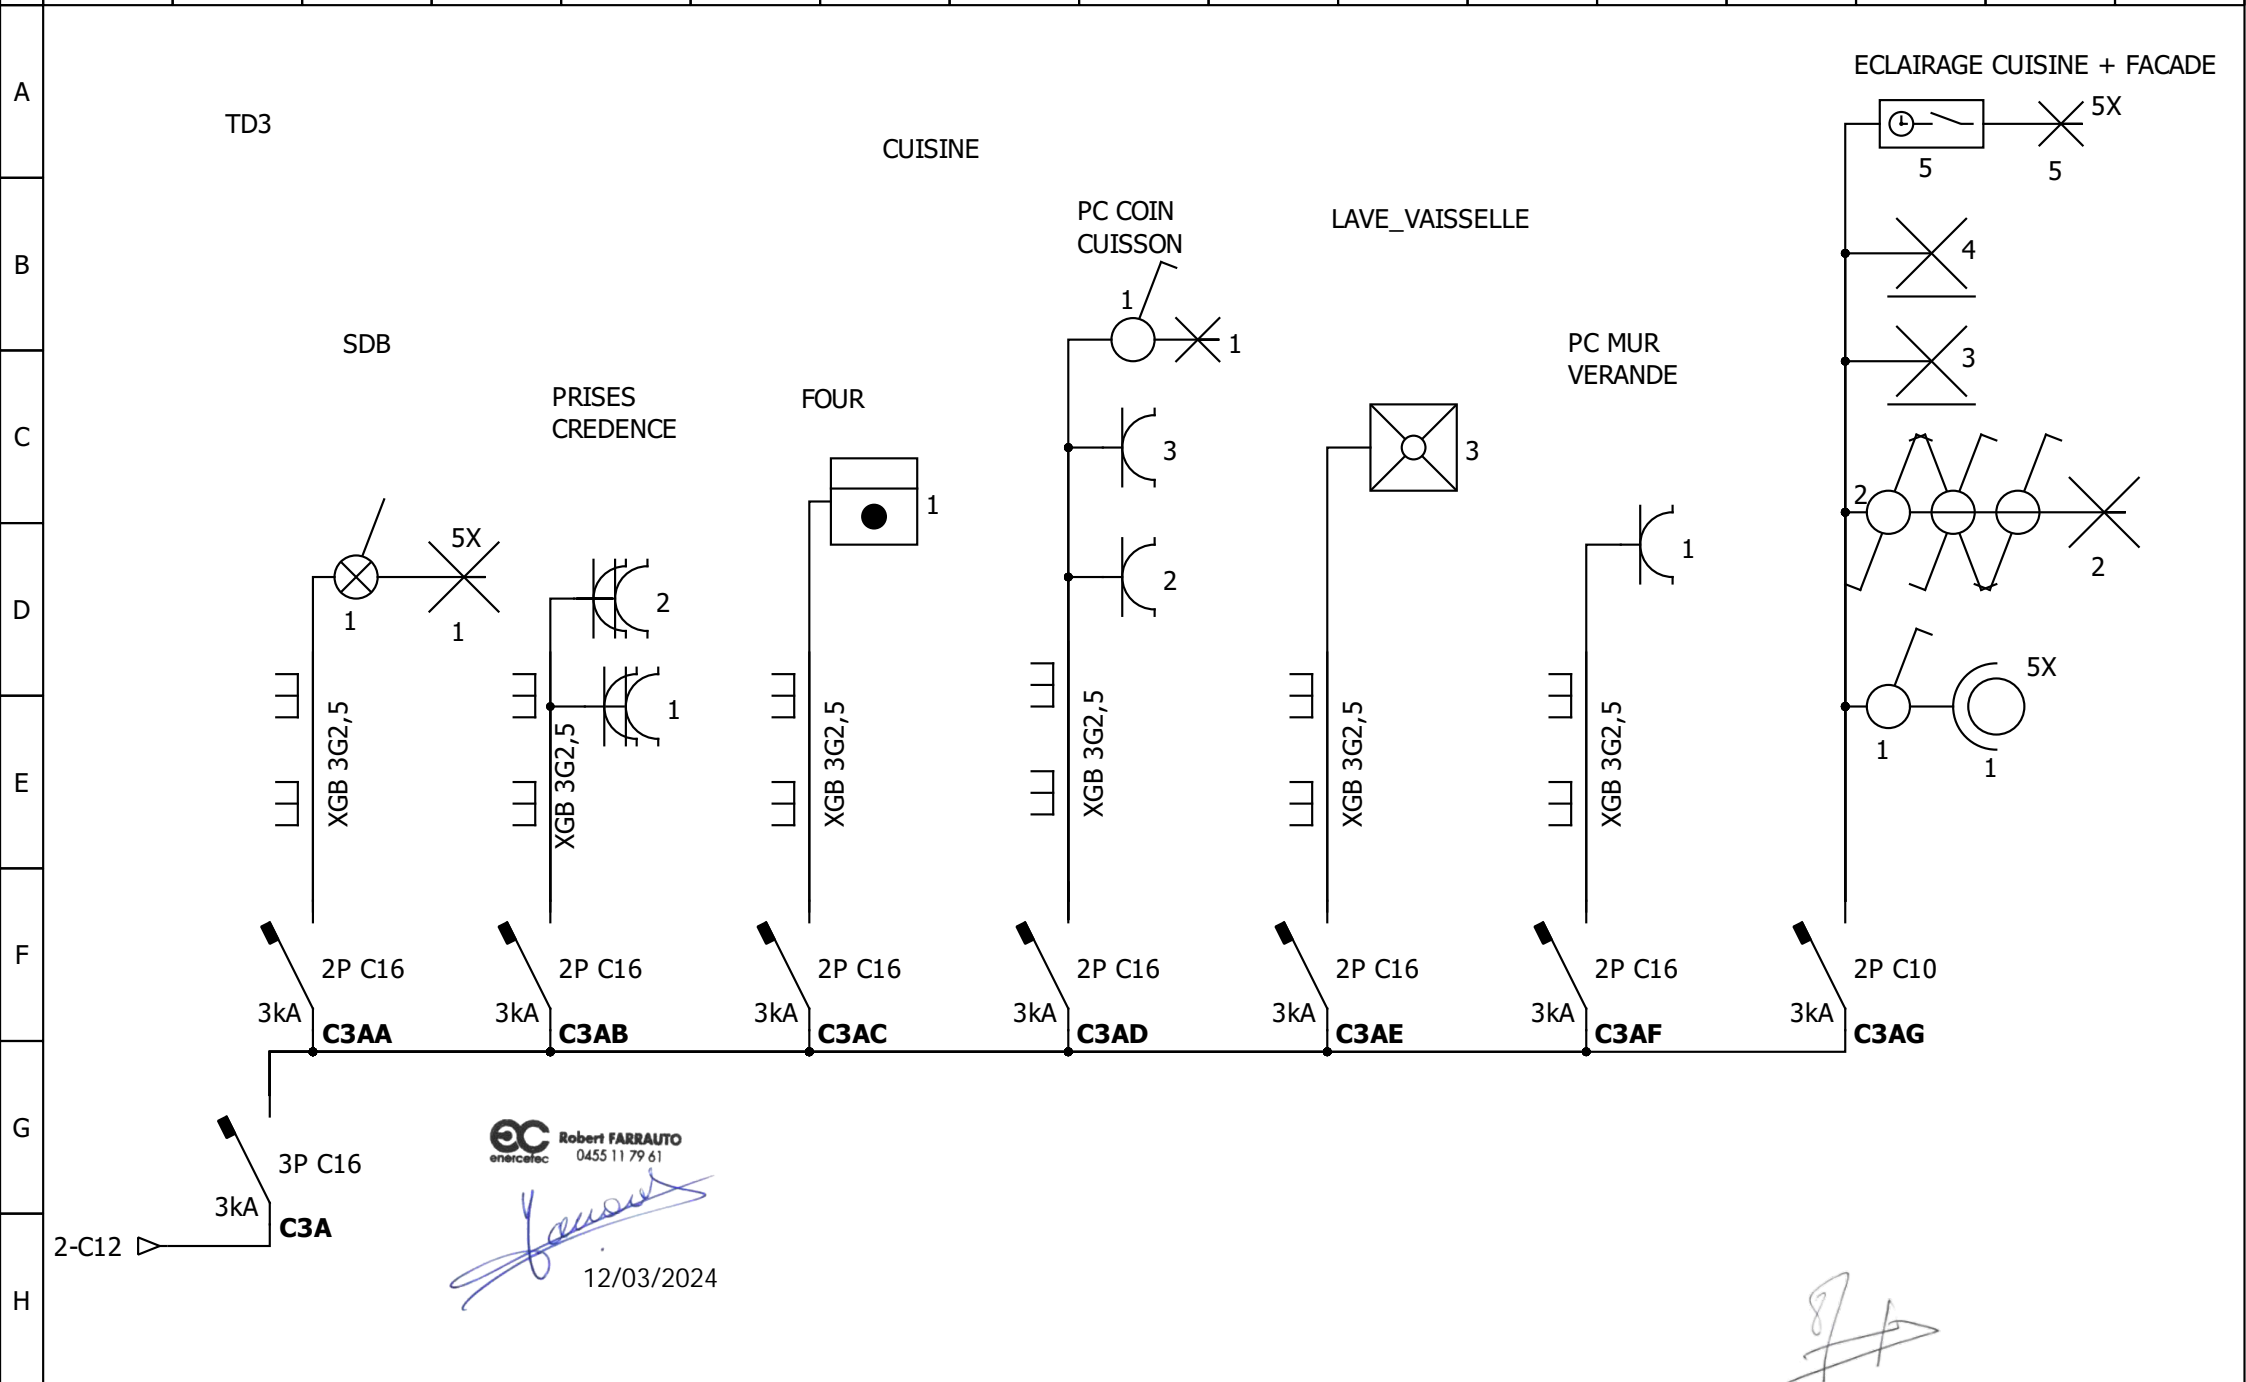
A
B
C
D
E
F
G
H

TD3

CUISINE

ECLAIRAGE CUISINE + FACADE

5X
5
5

PC COIN CUISSON

LAVE_VAISSELLE

4

1
1

3

SDB

PC MUR VERANDE

PRISES CREDENCE

FOUR

3

3

1

2

5X

1

2

2

1

1

1

1

5X

XGB 3G2,5

XGB 3G2,5

XGB 3G2,5

XGB 3G2,5

XGB 3G2,5

XGB 3G2,5

1

1

2P C16
3kA
C3AA

2P C16
3kA
C3AB

2P C16
3kA
C3AC

2P C16
3kA
C3AD

2P C16
3kA
C3AE

2P C16
3kA
C3AF

2P C10
3kA
C3AG

3P C16
3kA
C3A

2-C12

enercetec Robert FARRAUTO 0455 11 79 61

12/03/2024